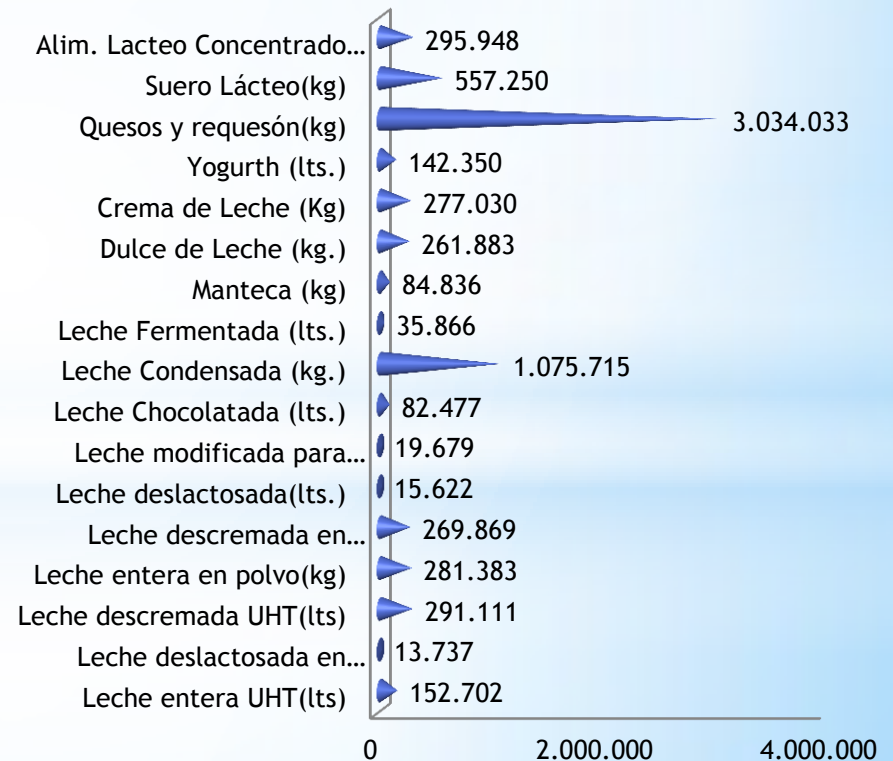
Alim. Lacteo Concentrado… 295.948
Suero Lácteo(kg) 557.250
Quesos y requesón(kg) 3.034.033
Yogurth (lts.) 142.350
Crema de Leche (Kg) 277.030
Dulce de Leche (kg.) 261.883
Manteca (kg) 84.836
Leche Fermentada (lts.) 35.866
Leche Condensada (kg.) 1.075.715
Leche Chocolatada (lts.) 82.477
Leche modificada para… 19.679
Leche deslactosada(lts.) 15.622
Leche descremada en… 269.869
Leche entera en polvo(kg) 281.383
Leche descremada UHT(lts) 291.111
Leche deslactosada en… 13.737
Leche entera UHT(lts) 152.702

0 2.000.000 4.000.000